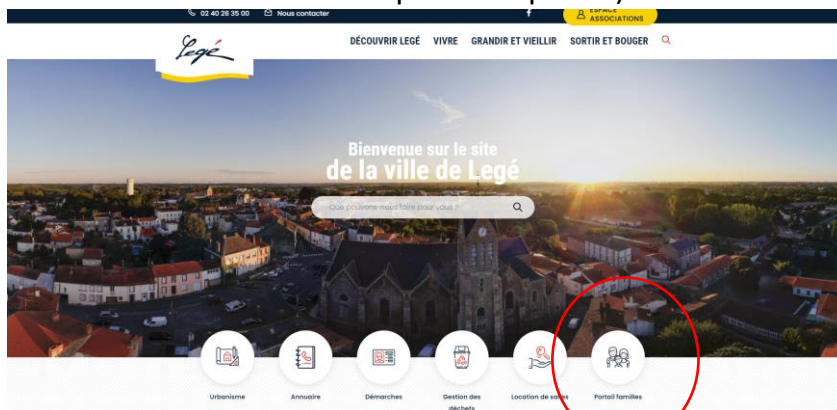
02 40 26 35 00 Nous contacter

ESPACE ASSOCIATIONS

Legé

DÉCOUVRIR LEGÉ VIVRE GRANDIR ET VIEILLIR SORTIR ET BOUGER

Bienvenue sur le site
de la ville de Legé

Que pouvons-nous faire pour vous ?

Urbanisme

Annuaire

Démarches

Gestion des déchets

Location de salles

Portail familles